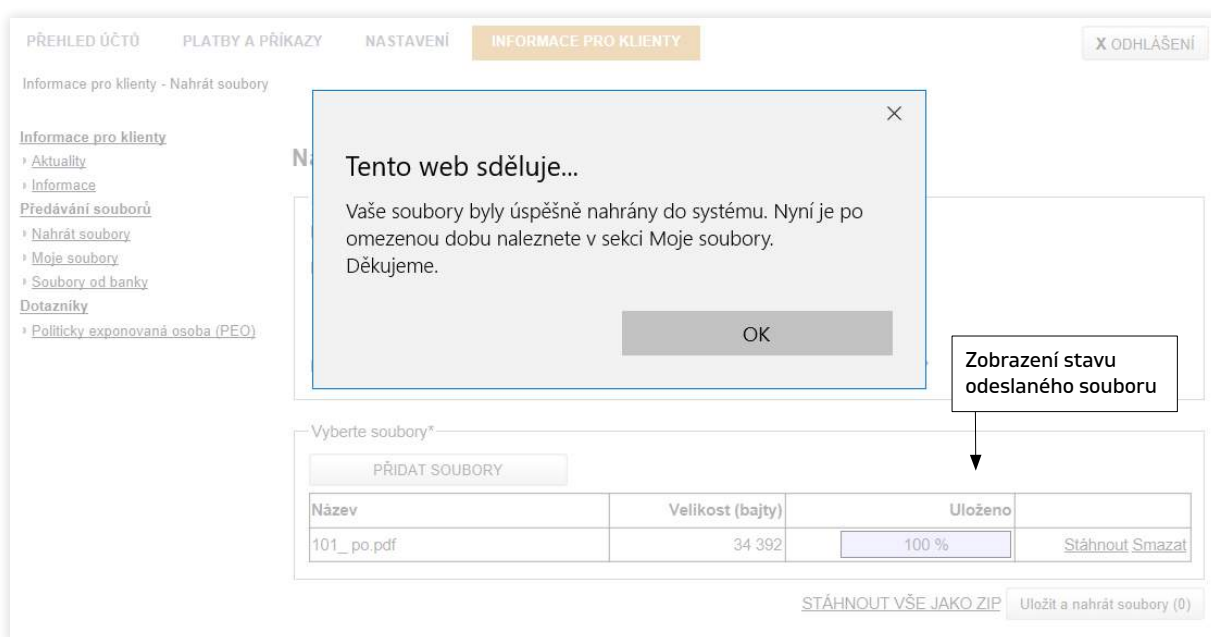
PŘEHLED ÚČTŮ PLATBY A PŘÍKAZY NASTAVENÍ INFORMACE PRO KLIENTY

X ODHLÁŠENÍ

Informace pro klienty - Nahrát soubory

Informace pro klienty
› Aktuality
› Informace
Předávání souborů
› Nahrát soubory
› Moje soubory
› Soubory od banky
Dotazníky
› Politicky exponovaná osoba (PEO)

Na

×

Tento web sděluje...

Vaše soubory byly úspěšně nahrány do systému. Nyní je po omezenou dobu naleznete v sekci Moje soubory.
Děkujeme.

OK

Zobrazení stavu odeslaného souboru

Vyberte soubory*

PŘIDAT SOUBORY

| Název | Velikost (bajty) | Uloženo | |
|---|---|---|---|
| 101_ po.pdf | 34 392 | 100 % | Stáhnout Smazat |

STÁHNOUT VŠE JAKO ZIP Uložit a nahrát soubory (0)